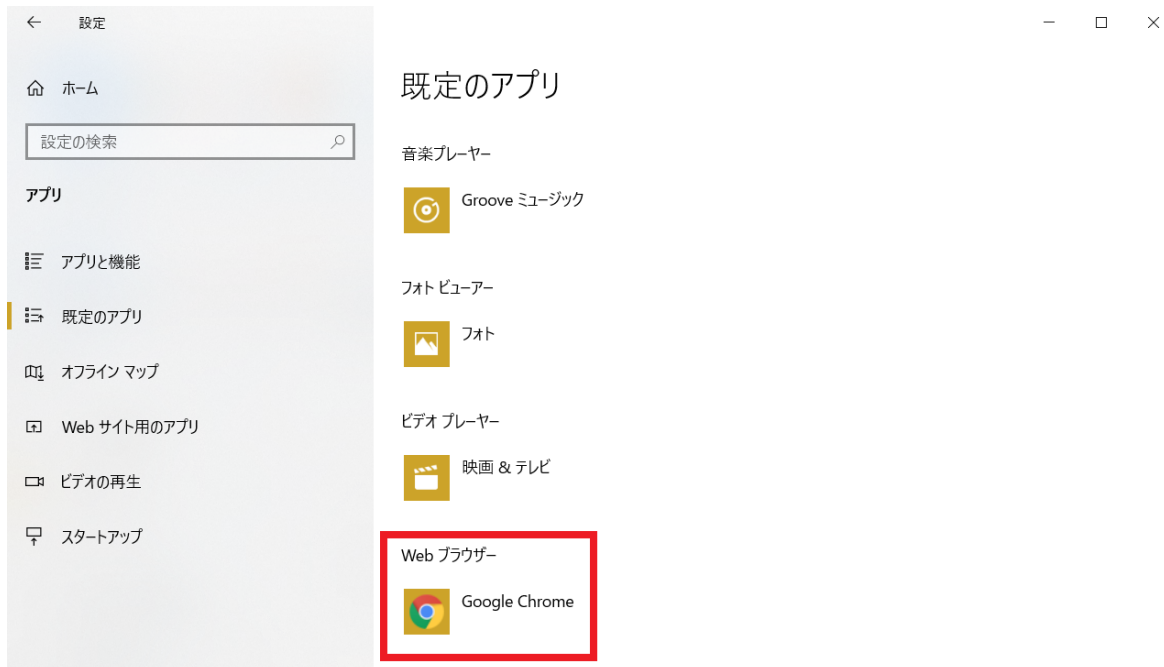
設定

ホーム

設定の検索

アプリ

アプリと機能

既定のアプリ

オフライン マップ

Web サイト用のアプリ

ビデオの再生

スタートアップ

既定のアプリ

音楽プレーヤー

Groove ミュージック

フォト ビューアー

フォト

ビデオ プレーヤー

映画 & テレビ

Web ブラウザー

Google Chrome